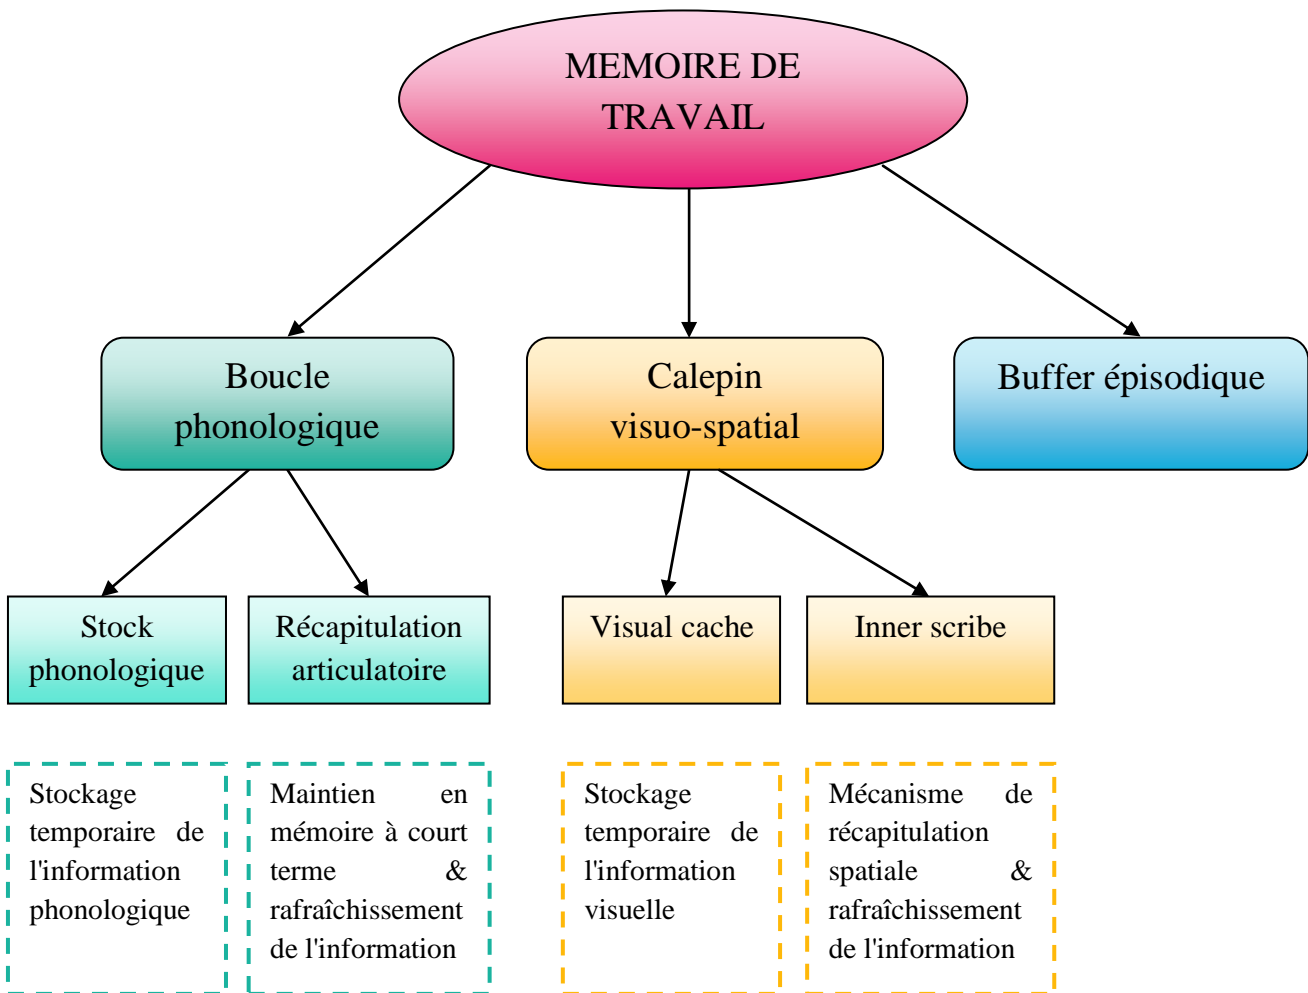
MEMOIRE DE TRAVAIL

Boucle phonologique

Calepin visuo-spatial

Buffer épisodique

Stock phonologique

Récapitulation articulatoire

Visual cache

Inner scribe

Stockage temporaire de l'information phonologique

Maintien en mémoire à court terme & rafraîchissement de l'information

Stockage temporaire de l'information visuelle

Mécanisme de récapitulation spatiale & rafraîchissement de l'information